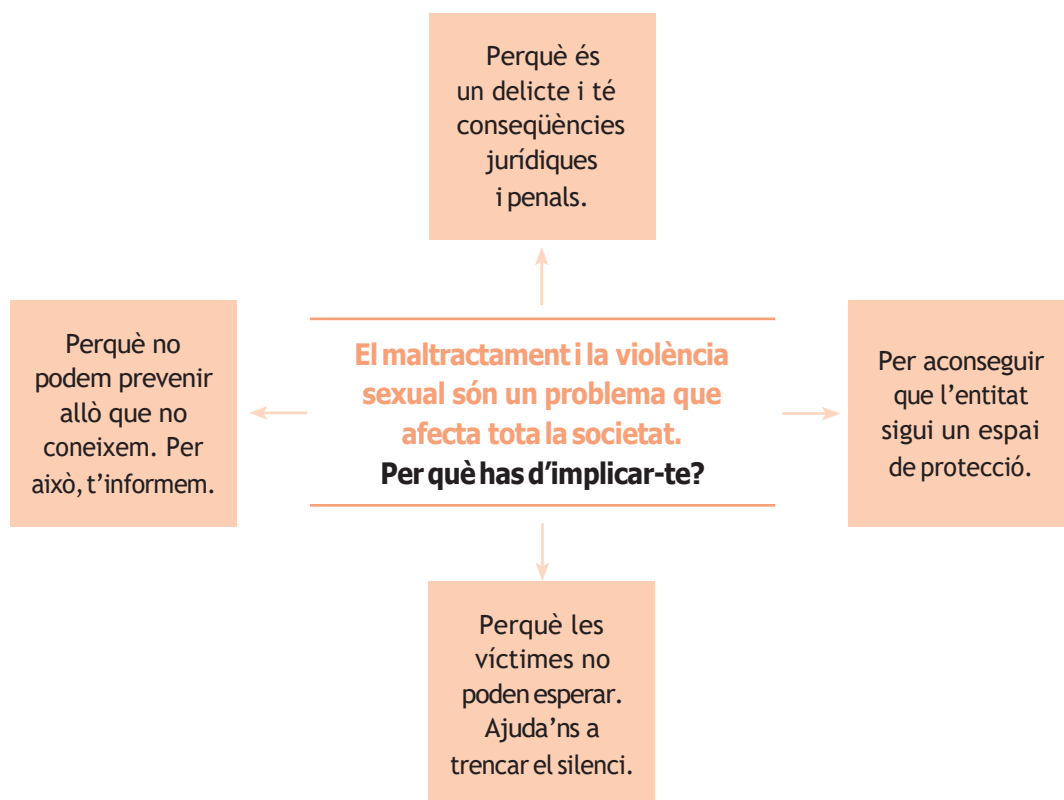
Perquè és un delicte i té conseqüències jurídiques i penals.

Perquè no podem prevenir allò que no coneixem. Per això, t'informem.

El maltractament i la violència sexual són un problema que afecta tota la societat.
Per què has d'implicar-te?

Per aconseguir que l'entitat sigui un espai de protecció.

Perquè les víctimes no poden esperar. Ajuda'ns a trencar el silenci.